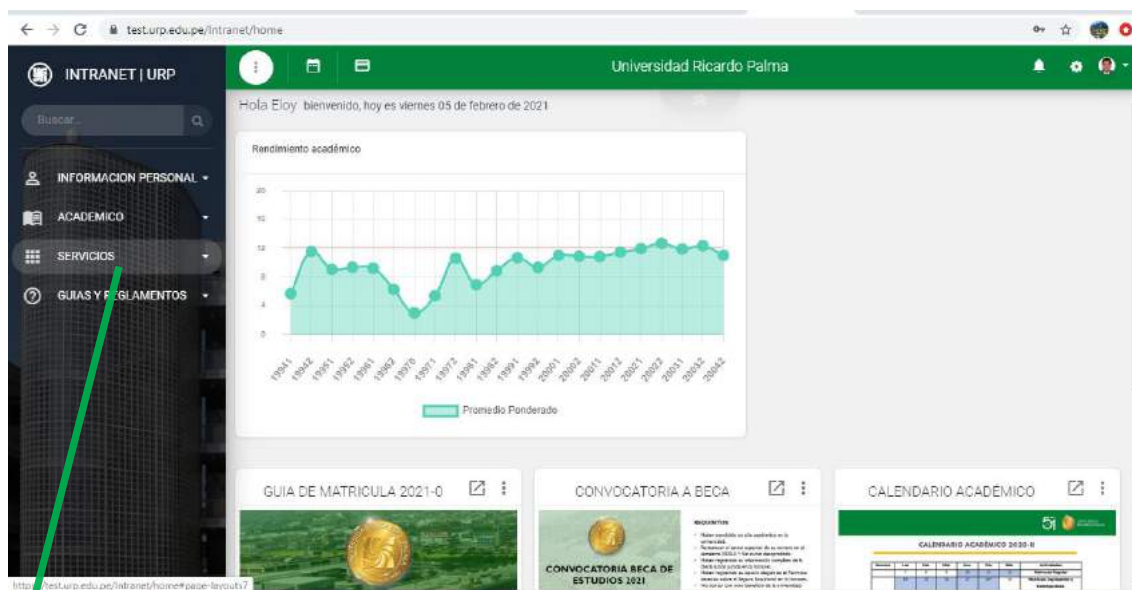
test.urp.edu.pe/Intranet/home

INTRANET | URP

Buscar...

INFORMACION PERSONAL

ACADEMICO

SERVICIOS

GUIAS Y REGLAMENTOS

Universidad Ricardo Palma

Hola Eloy bienvenido, hoy es viernes 05 de febrero de 2021

Rendimiento académico

20
16
12
8
4
0

19941 19942 19951 19952 19961 19962 19970 19971 19972 19981 19982 19991 19992 20001 20002 20011 20012 20021 20022 20031 20032 20042

Promedio Ponderado

GUIA DE MATRICULA 2021-0

CONVOCATORIA A BECA

CONVOCATORIA BECA DE ESTUDIOS 2021

REQUISITOS

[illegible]

CALENDARIO ACADÉMICO

CALENDARIO ACADÉMICO 2020-II

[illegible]

http://test.urp.edu.pe/Intranet/home#page-layouts7